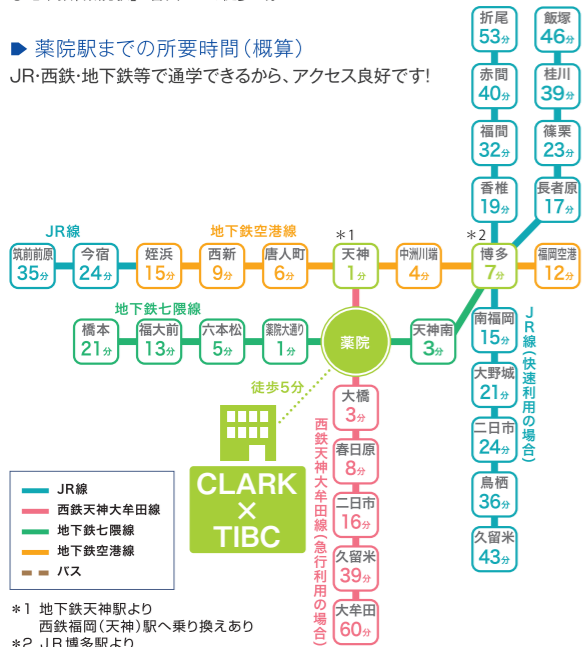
薬院駅までの所要時間（概算）
JR・西鉄・地下鉄等で通学できるから、アクセス良好です!

折尾 53分
赤間 40分
福間 32分
香椎 19分
飯塚 46分
桂川 39分
篠栗 23分
長者原 17分

JR線
筑前前原 35分
今宿 24分
姪浜 15分
地下鉄空港線
西新 9分
唐人町 6分
＊1
天神 1分
中洲川端 4分
＊2
博多 7分
福岡空港 12分

地下鉄七隈線
橋本 21分
福大前 13分
六本松 5分
薬院大通り 1分
薬院
天神南 3分

南福岡 15分
大野城 21分
二日市 24分
鳥栖 36分
久留米 43分
JR線（快速利用の場合）

徒歩5分
CLARK × TIBC

大橋 3分
春日原 8分
二日市 16分
久留米 39分
大牟田 60分
西鉄天神大牟田線（急行利用の場合）

JR線
西鉄天神大牟田線
地下鉄七隈線
地下鉄空港線
バス

＊1 地下鉄天神駅より
西鉄福岡（天神）駅へ乗り換えあり
＊2 JR博多駅より